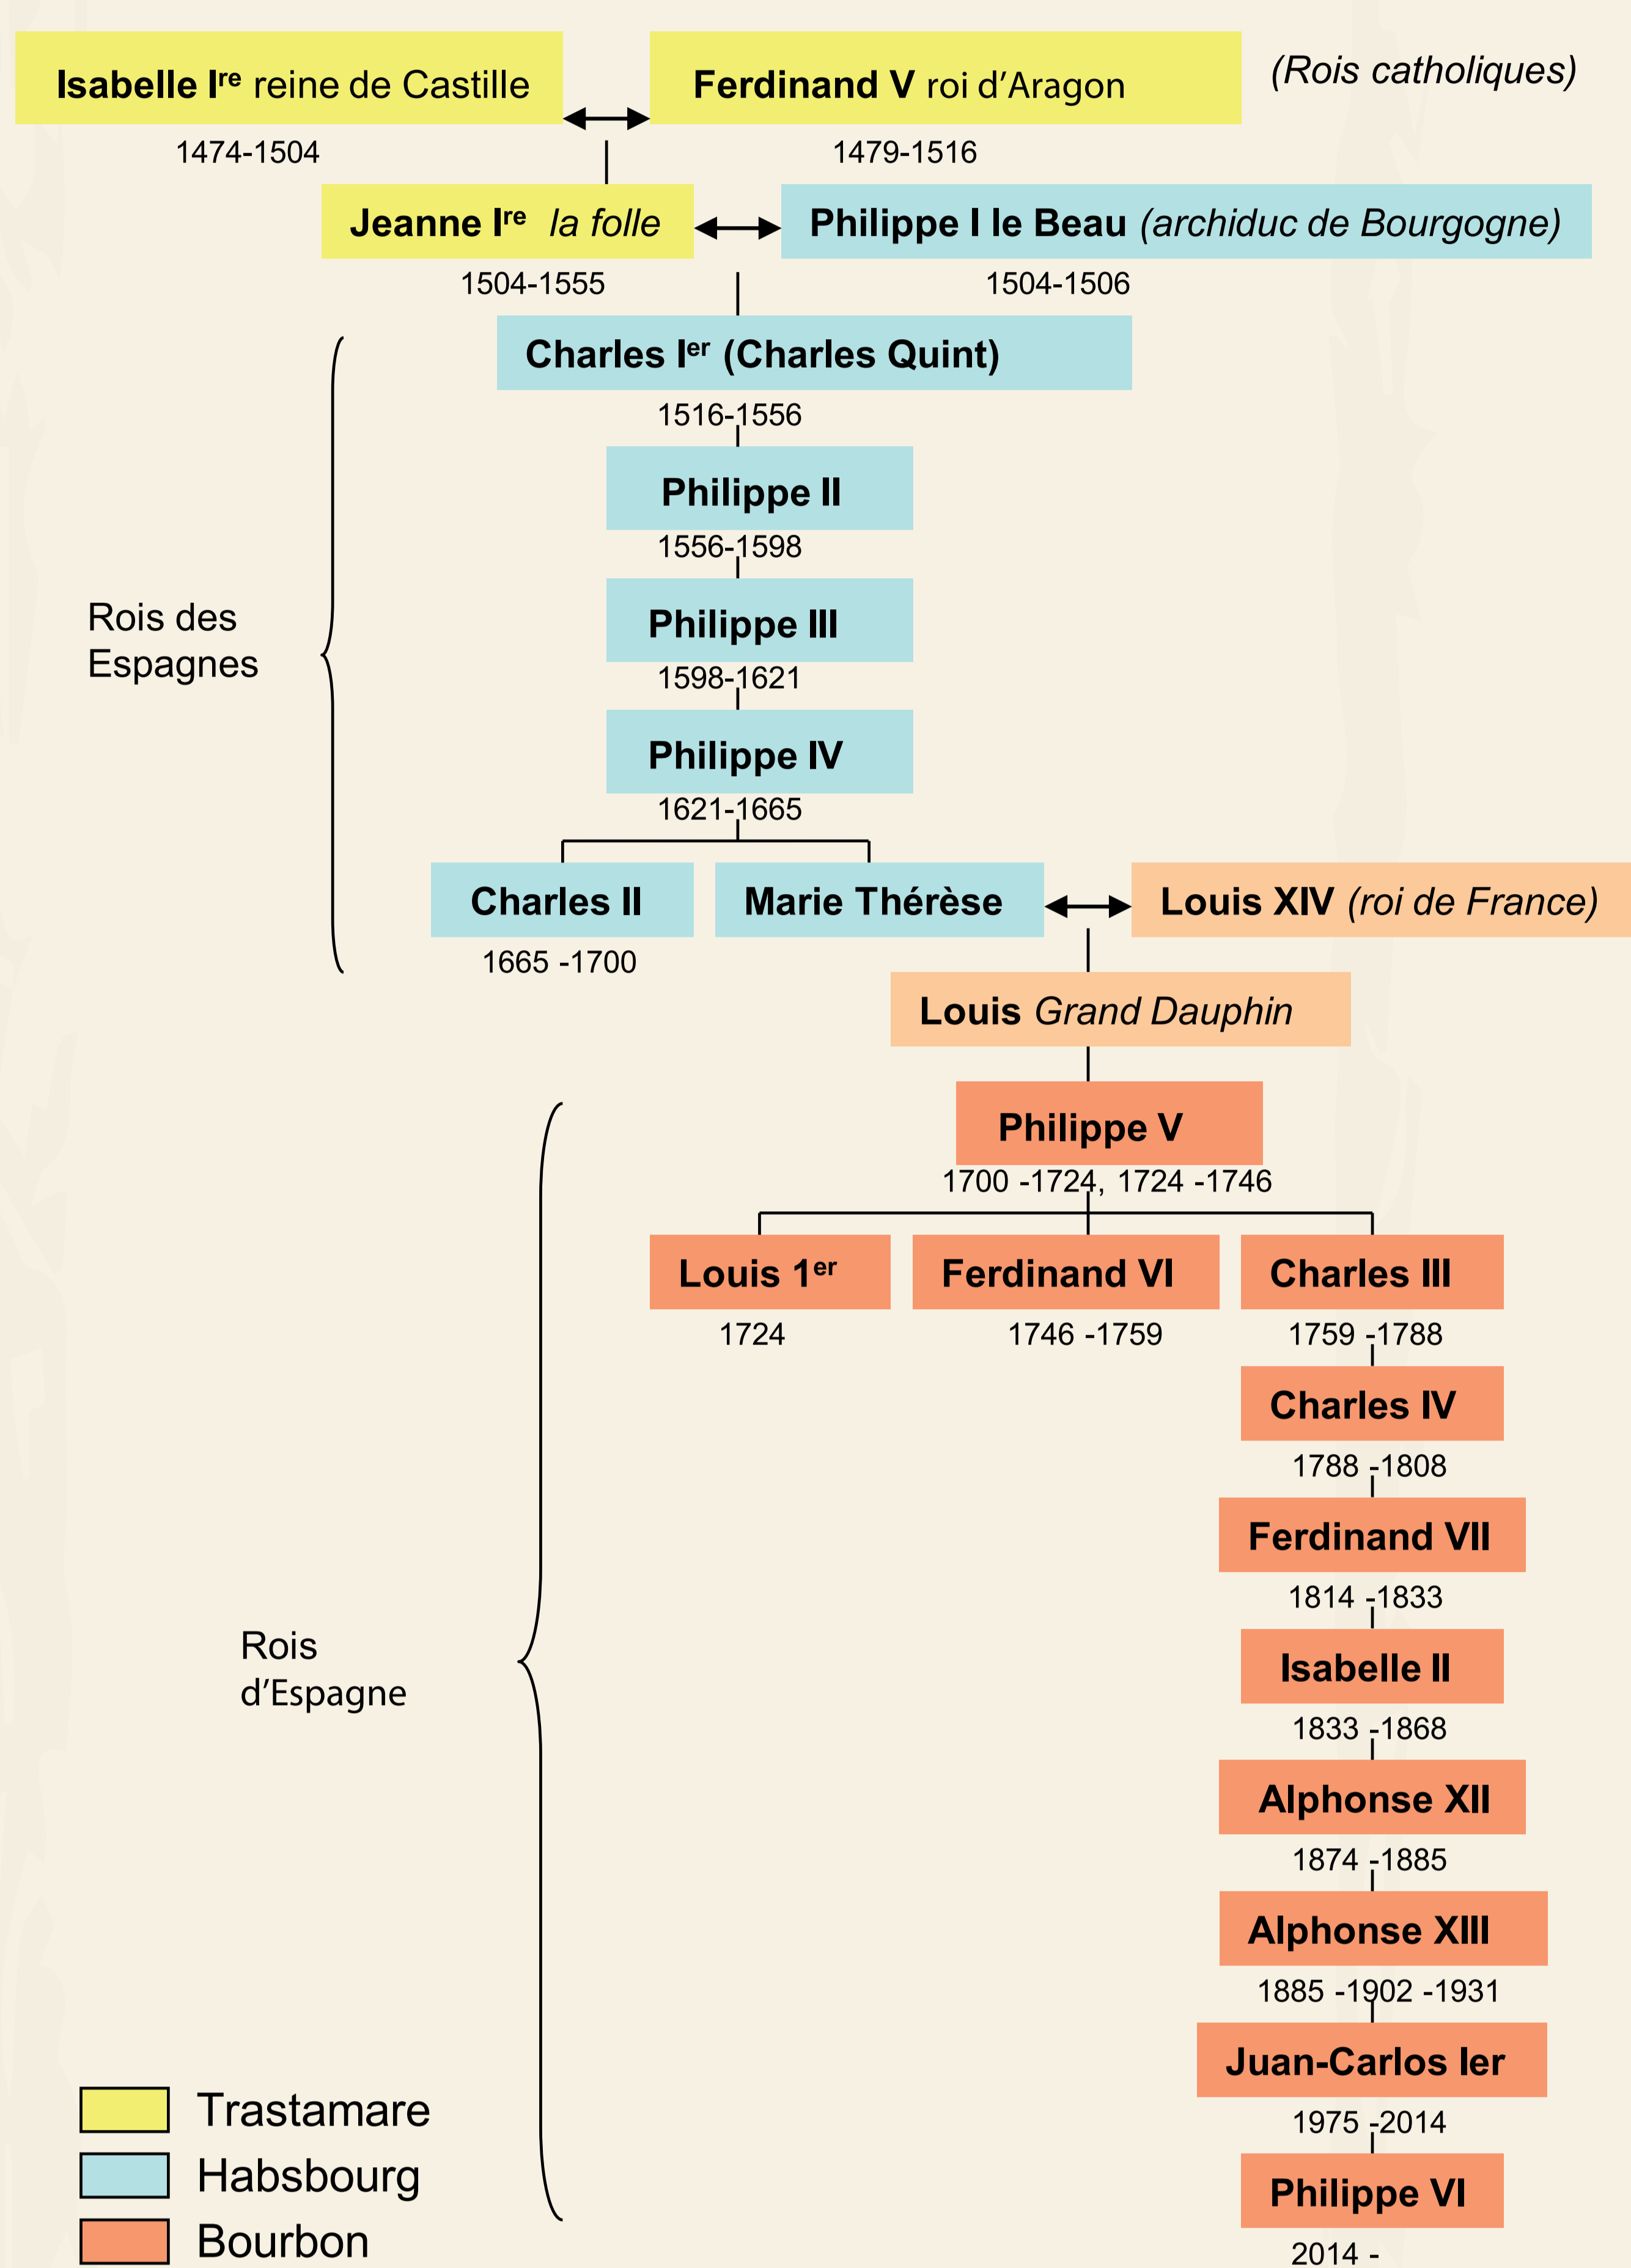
Isabelle I$^{re}$ reine de Castille
1474-1504

Ferdinand V roi d'Aragon
1479-1516

(Rois catholiques)

Jeanne I$^{re}$ la folle
1504-1555

Philippe I le Beau (archiduc de Bourgogne)
1504-1506

Rois des Espagnes

Charles I$^{er}$ (Charles Quint)
1516-1556

Philippe II
1556-1598

Philippe III
1598-1621

Philippe IV
1621-1665

Charles II
1665 -1700

Marie Thérèse

Louis XIV (roi de France)

Louis Grand Dauphin

Rois d'Espagne

Philippe V
1700 -1724, 1724 -1746

Louis 1$^{er}$
1724

Ferdinand VI
1746 -1759

Charles III
1759 -1788

Charles IV
1788 -1808

Ferdinand VII
1814 -1833

Isabelle II
1833 -1868

Alphonse XII
1874 -1885

Alphonse XIII
1885 -1902 -1931

Juan-Carlos Ier
1975 -2014

Philippe VI
2014 -

Trastamare
Habsbourg
Bourbon